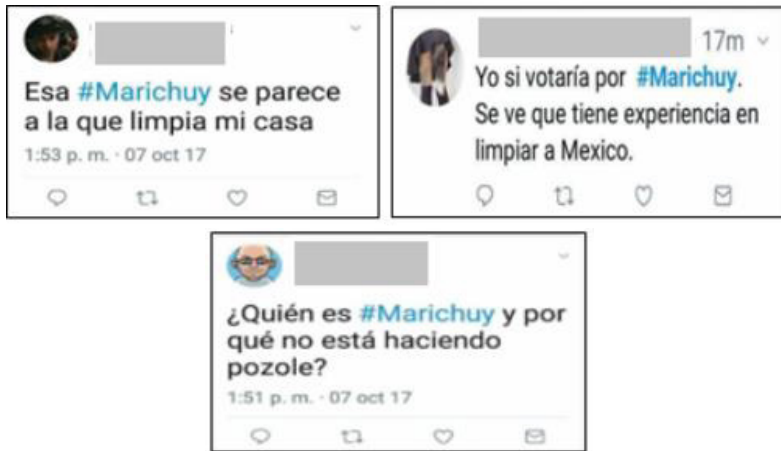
Esa #Marichuy se parece a la que limpia mi casa
1:53 p. m. · 07 oct 17

17m
Yo si votaría por #Marichuy. Se ve que tiene experiencia en limpiar a Mexico.

¿Quién es #Marichuy y por qué no está haciendo pozole?
1:51 p. m. · 07 oct 17